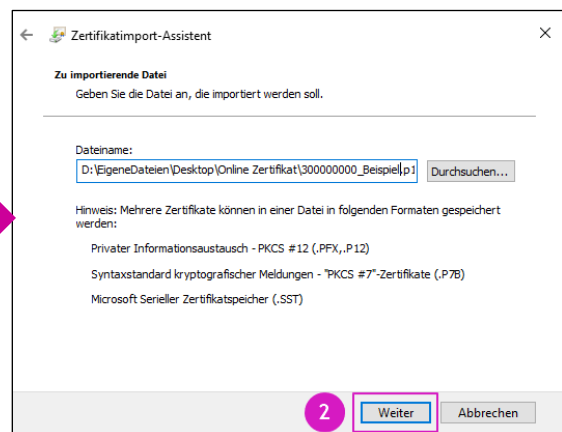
Zertifikatimport-Assistent

Zu importierende Datei
Geben Sie die Datei an, die importiert werden soll.

Dateiname:
D:\EigeneDateien\Desktop\Online Zertifikat\300000000_Beispiel.p1

Durchsuchen...

Hinweis: Mehrere Zertifikate können in einer Datei in folgenden Formaten gespeichert werden:

Privater Informationsaustausch - PKCS #12 (.PFX,.P12)

Syntaxstandard kryptografischer Meldungen - "PKCS #7"-Zertifikate (.P7B)

Microsoft Serieller Zertifikatspeicher (.SST)

2

Weiter

Abbrechen